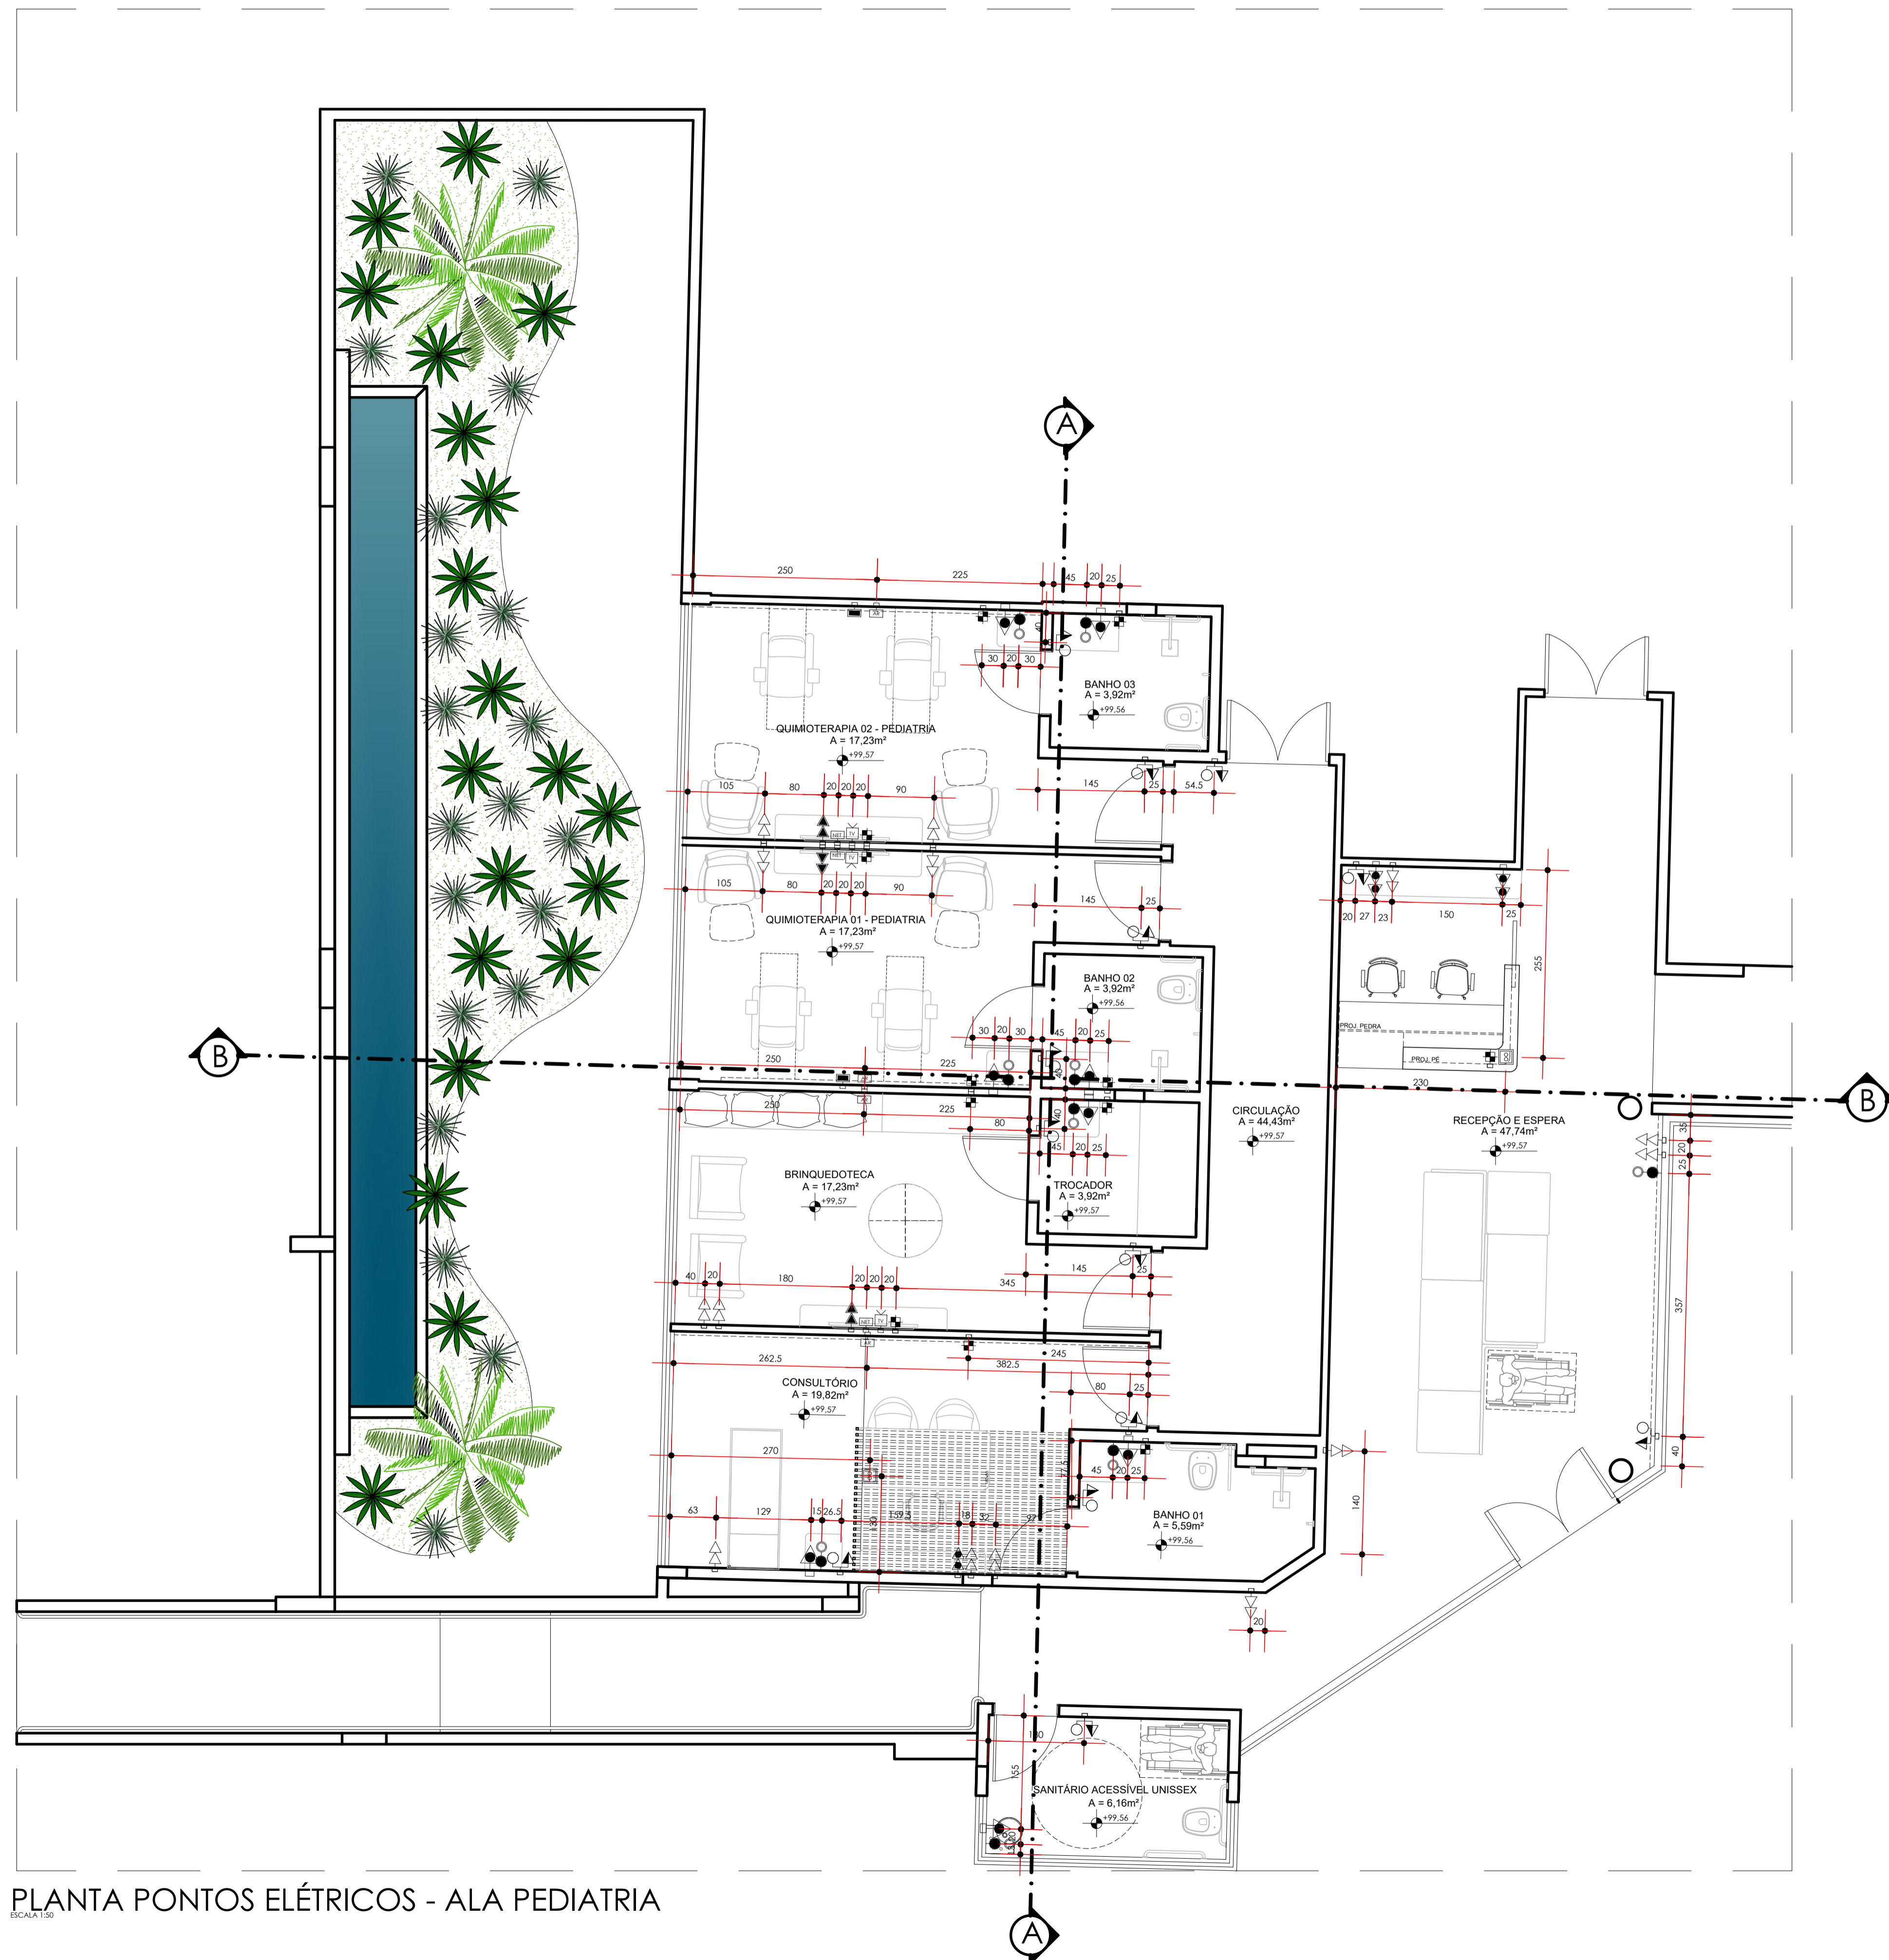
A

250 225 45 20 25

30 20 30

BANHO 03
A = 3,92m²
+99,56

QUIMIOTERAPIA 02 - PEDIATRIA
A = 17,23m²
+99,57

105 80 20 20 20 90

145 25 54,5

NET TV

105 80 20 20 20 90

145 25

QUIMIOTERAPIA 01 - PEDIATRIA
A = 17,23m²
+99,57

20 27 23 150 25

255

BANHO 02
A = 3,92m²
+99,56

30 20 30 45 20 25

PROJ. PEDRA
PROJ. PÉ

B

250 225

230

B

250 225 80

40

45 20 25

CIRCULAÇÃO
A = 44,43m²
+99,57

RECEPÇÃO E ESPERA
A = 47,74m²
+99,57

35 20 25

BRINQUEDOTECA
A = 17,23m²
+99,57

TROCADOR
A = 3,92m²
+99,57

40 20 180 20 20 20 345

145 25

357

262,5 245

382,5

80 25

CONSULTÓRIO
A = 19,82m²
+99,57

270

45 20 25

140

40

63 129 15 26,5 30 159,5 18 32 97

BANHO 01
A = 5,59m²
+99,56

20

100

155

SANITÁRIO ACESSÍVEL UNISSEX
A = 6,16m²
+99,56

PLANTA PONTOS ELÉTRICOS - ALA PEDIATRIA
ESCALA 1:50

A